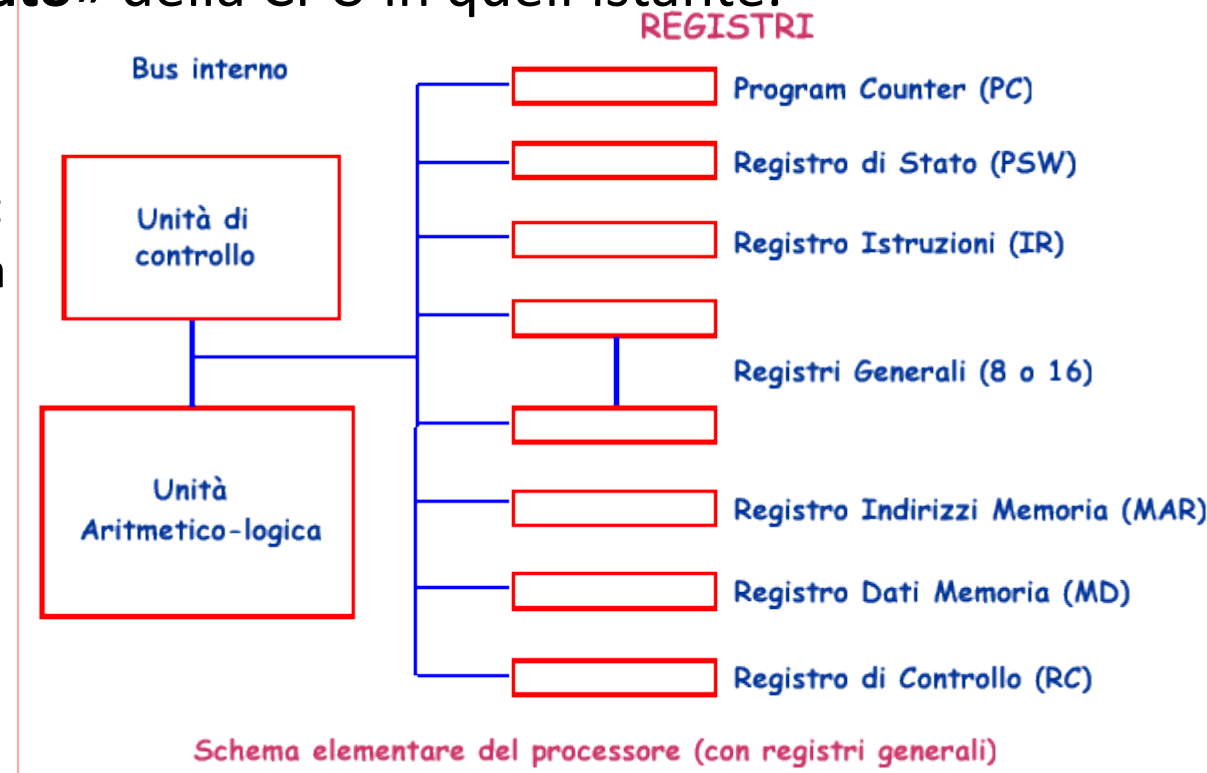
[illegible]» della CPU in quell'istante.

REGISTRI

Bus interno

Program Counter (PC)

Registro di Stato (PSW)

Unità di controllo

Registro Istruzioni (IR)

Registri Generali (8 o 16)

Unità Aritmetico-logica

Registro Indirizzi Memoria (MAR)

Registro Dati Memoria (MD)

Registro di Controllo (RC)

Schema elementare del processore (con registri generali)